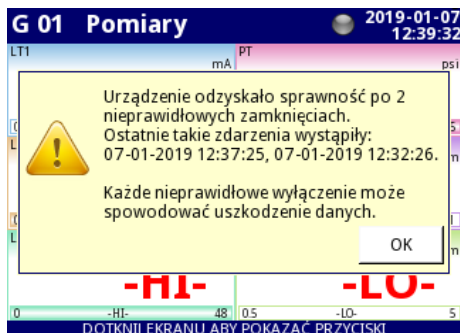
G 01 Pomiary
2019-01-07
12:39:32
LT1
mA
PT
psi
Urządzenie odzyskało sprawność po 2 nieprawidłowych zamknięciach.
Ostatnie takie zdarzenia wystąpiły:
07-01-2019 12:37:25, 07-01-2019 12:32:26.

Każde nieprawidłowe wyłączenie może spowodować uszkodzenie danych.
OK
-HI-
-LO-
0
-HI-
48
0.5
-LO-
5
DOTKNIJ EKRANU ABY POKAZAĆ PRZYCISKI